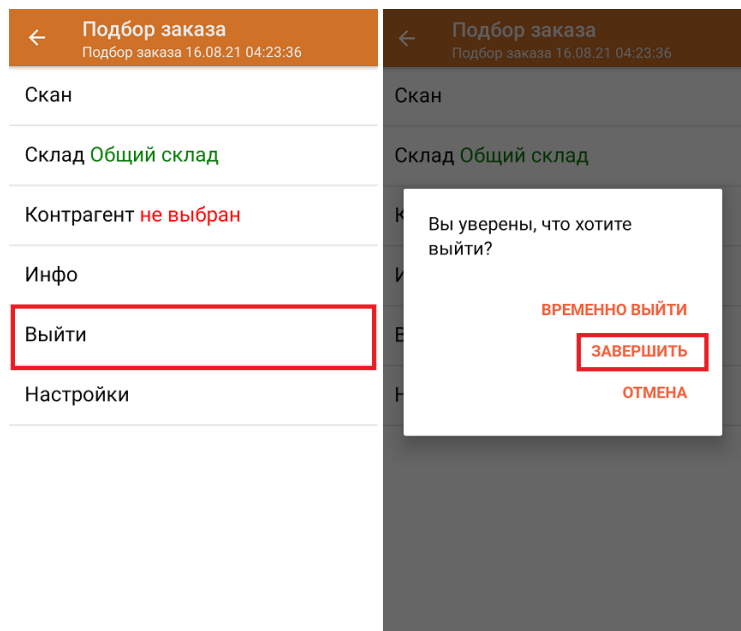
Подбор заказа
Подбор заказа 16.08.21 04:23:36

Скан

Склад Общий склад

Контрагент не выбран

Инфо

Выйти

Настройки

Подбор заказа
Подбор заказа 16.08.21 04:23:36

Скан

Склад Общий склад

К

И

В

Н

Вы уверены, что хотите выйти?

ВРЕМЕННО ВЫЙТИ

ЗАВЕРШИТЬ

ОТМЕНА